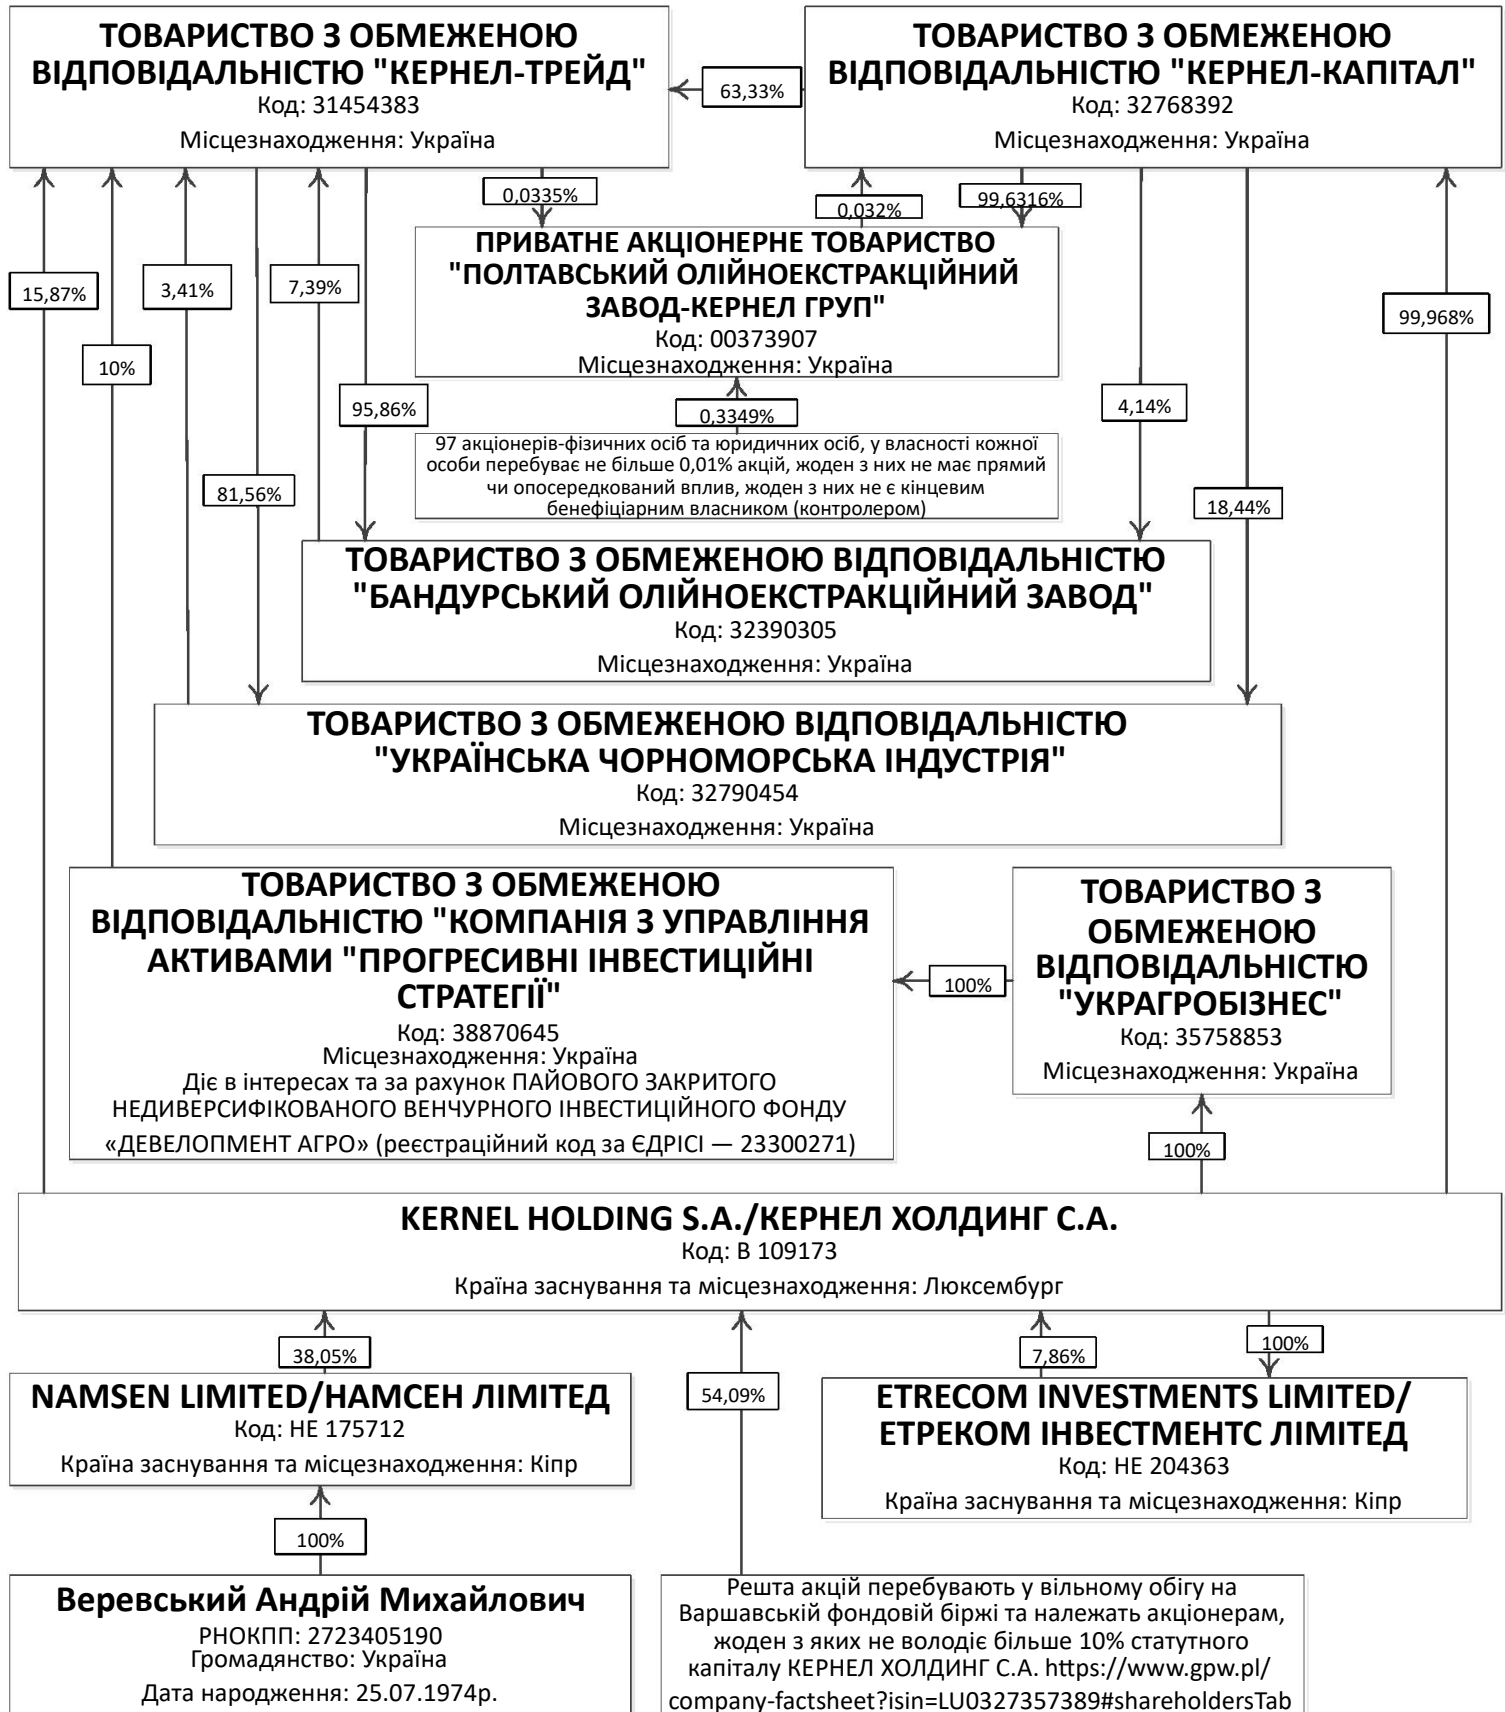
ТОВАРИСТВО З ОБМЕЖЕНОЮ ВІДПОВІДАЛЬНІСТЮ "КЕРНЕЛ-ТРЕЙД"
Код: 31454383
Місцезнаходження: Україна

63,33%

ТОВАРИСТВО З ОБМЕЖЕНОЮ ВІДПОВІДАЛЬНІСТЮ "КЕРНЕЛ-КАПІТАЛ"
Код: 32768392
Місцезнаходження: Україна

0,0335%

0,032%

99,6316%

15,87%

3,41%

7,39%

10%

99,968%

ПРИВАТНЕ АКЦІОНЕРНЕ ТОВАРИСТВО "ПОЛТАВСЬКИЙ ОЛІЙНОЕКСТРАКЦІЙНИЙ ЗАВОД-КЕРНЕЛ ГРУП"
Код: 00373907
Місцезнаходження: Україна

95,86%

0,3349%

4,14%

97 акціонерів-фізичних осіб та юридичних осіб, у власності кожної особи перебуває не більше 0,01% акцій, жоден з них не має прямий чи опосередкований вплив, жоден з них не є кінцевим бенефіціарним власником (контролером)

81,56%

18,44%

ТОВАРИСТВО З ОБМЕЖЕНОЮ ВІДПОВІДАЛЬНІСТЮ "БАНДУРСЬКИЙ ОЛІЙНОЕКСТРАКЦІЙНИЙ ЗАВОД"
Код: 32390305
Місцезнаходження: Україна

ТОВАРИСТВО З ОБМЕЖЕНОЮ ВІДПОВІДАЛЬНІСТЮ "УКРАЇНСЬКА ЧОРНОМОРСЬКА ІНДУСТРІЯ"
Код: 32790454
Місцезнаходження: Україна

ТОВАРИСТВО З ОБМЕЖЕНОЮ ВІДПОВІДАЛЬНІСТЮ "КОМПАНІЯ З УПРАВЛІННЯ АКТИВАМИ "ПРОГРЕСИВНІ ІНВЕСТИЦІЙНІ СТРАТЕГІЇ"
Код: 38870645
Місцезнаходження: Україна
Діє в інтересах та за рахунок ПАЙОВОГО ЗАКРИТОГО НЕДИВЕРСИФІКОВАНОГО ВЕНЧУРНОГО ІНВЕСТИЦІЙНОГО ФОНДУ «ДЕВЕЛОПМЕНТ АГРО» (реєстраційний код за ЄДРІСІ — 23300271)

100%

ТОВАРИСТВО З ОБМЕЖЕНОЮ ВІДПОВІДАЛЬНІСТЮ "УКРАГРОБІЗНЕС"
Код: 35758853
Місцезнаходження: Україна

100%

KERNEL HOLDING S.A./КЕРНЕЛ ХОЛДИНГ С.А.
Код: B 109173
Країна заснування та місцезнаходження: Люксембург

38,05%

54,09%

7,86%

100%

NAMSEN LIMITED/НАМСЕН ЛІМІТЕД
Код: НЕ 175712
Країна заснування та місцезнаходження: Кіпр

ETRECOM INVESTMENTS LIMITED/ ЕТРЕКОМ ІНВЕСТМЕНТС ЛІМІТЕД
Код: НЕ 204363
Країна заснування та місцезнаходження: Кіпр

100%

Веревський Андрій Михайлович
РНОКПП: 2723405190
Громадянство: Україна
Дата народження: 25.07.1974р.

Решта акцій перебувають у вільному обігу на Варшавській фондовій біржі та належать акціонерам, жоден з яких не володіє більше 10% статутного капіталу КЕРНЕЛ ХОЛДИНГ С.А. https://www.gpw.pl/company-factsheet?isin=LU0327357389#shareholdersTab